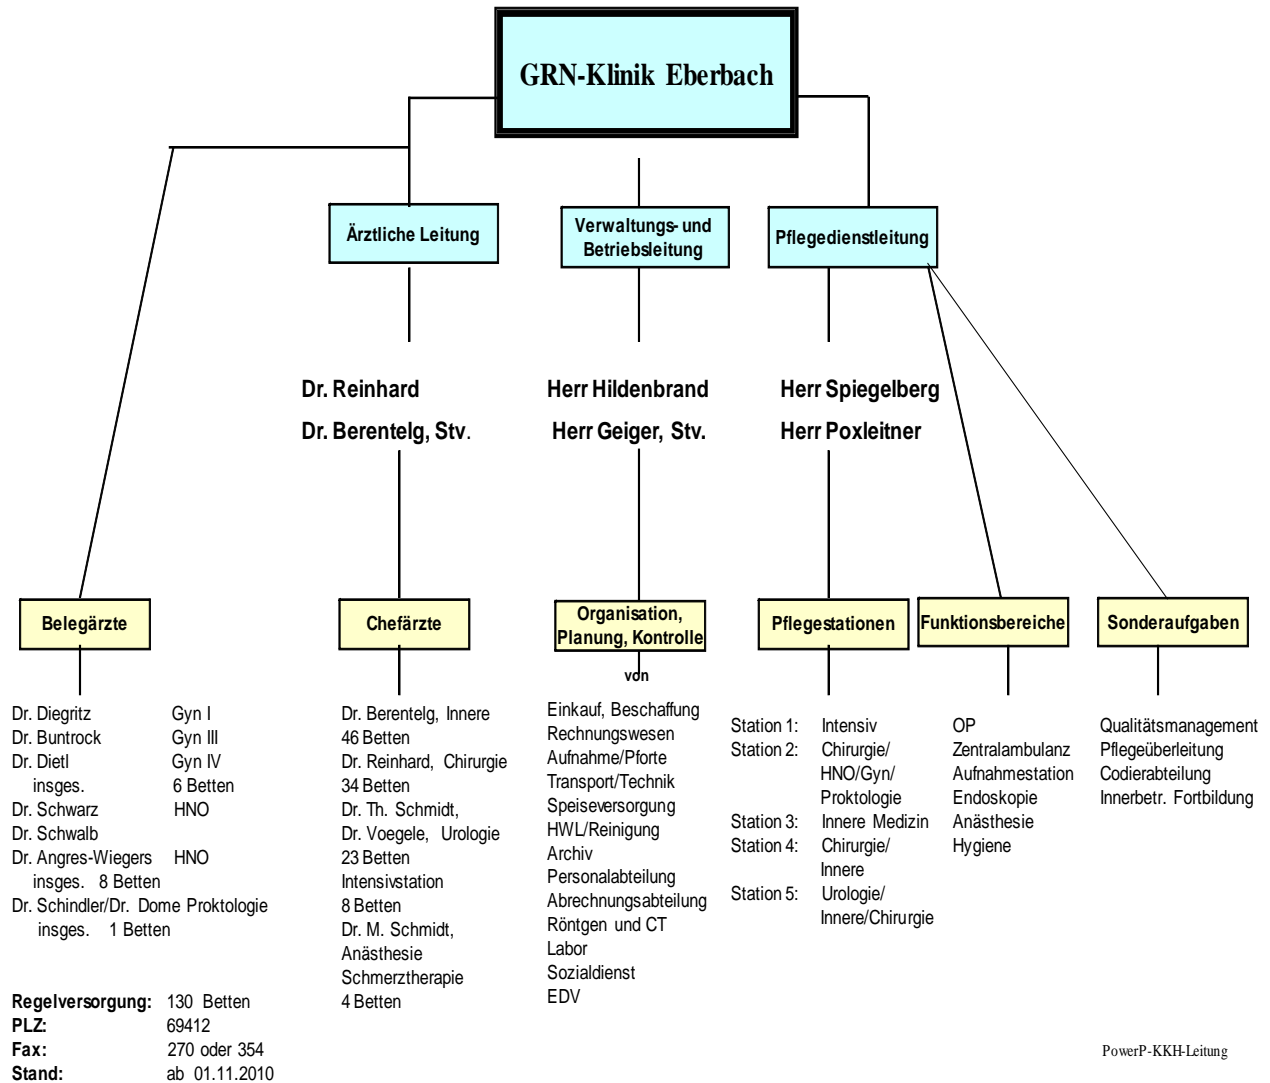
GRN-Klinik Eberbach

Ärztliche Leitung

Verwaltungs- und Betriebsleitung

Pflegedienstleitung

Dr. Reinhard
Dr. Berentelg, Stv.

Herr Hildenbrand
Herr Geiger, Stv.

Herr Spiegelberg
Herr Poxleitner

Belegärzte

Dr. Diegritz Gyn I
Dr. Buntrock Gyn III
Dr. Dietl Gyn IV
insges. 6 Betten
Dr. Schwarz HNO
Dr. Schwalb
Dr. Angres-Wiegers HNO
insges. 8 Betten
Dr. Schindler/Dr. Dome Proktologie
insges. 1 Betten

Chefärzte

Dr. Berentelg, Innere
46 Betten
Dr. Reinhard, Chirurgie
34 Betten
Dr. Th. Schmidt,
Dr. Voegele, Urologie
23 Betten
Intensivstation
8 Betten
Dr. M. Schmidt,
Anästhesie
Schmerztherapie
4 Betten

Organisation, Planung, Kontrolle
von

Einkauf, Beschaffung
Rechnungswesen
Aufnahme/Pforte
Transport/Technik
Speiseversorgung
HWL/Reinigung
Archiv
Personalabteilung
Abrechnungsabteilung
Röntgen und CT
Labor
Sozialdienst
EDV

Pflegestationen

Station 1: Intensiv
Station 2: Chirurgie/ HNO/Gyn/ Proktologie
Station 3: Innere Medizin
Station 4: Chirurgie/ Innere
Station 5: Urologie/ Innere/Chirurgie

Funktionsbereiche

OP
Zentralambulanz
Aufnahmestation
Endoskopie
Anästhesie
Hygiene

Sonderaufgaben

Qualitätsmanagement
Pflegeüberleitung
Codierabteilung
Innerbetr. Fortbildung

Regelversorgung: 130 Betten
PLZ: 69412
Fax: 270 oder 354
Stand: ab 01.11.2010

PowerP-KKH-Leitung